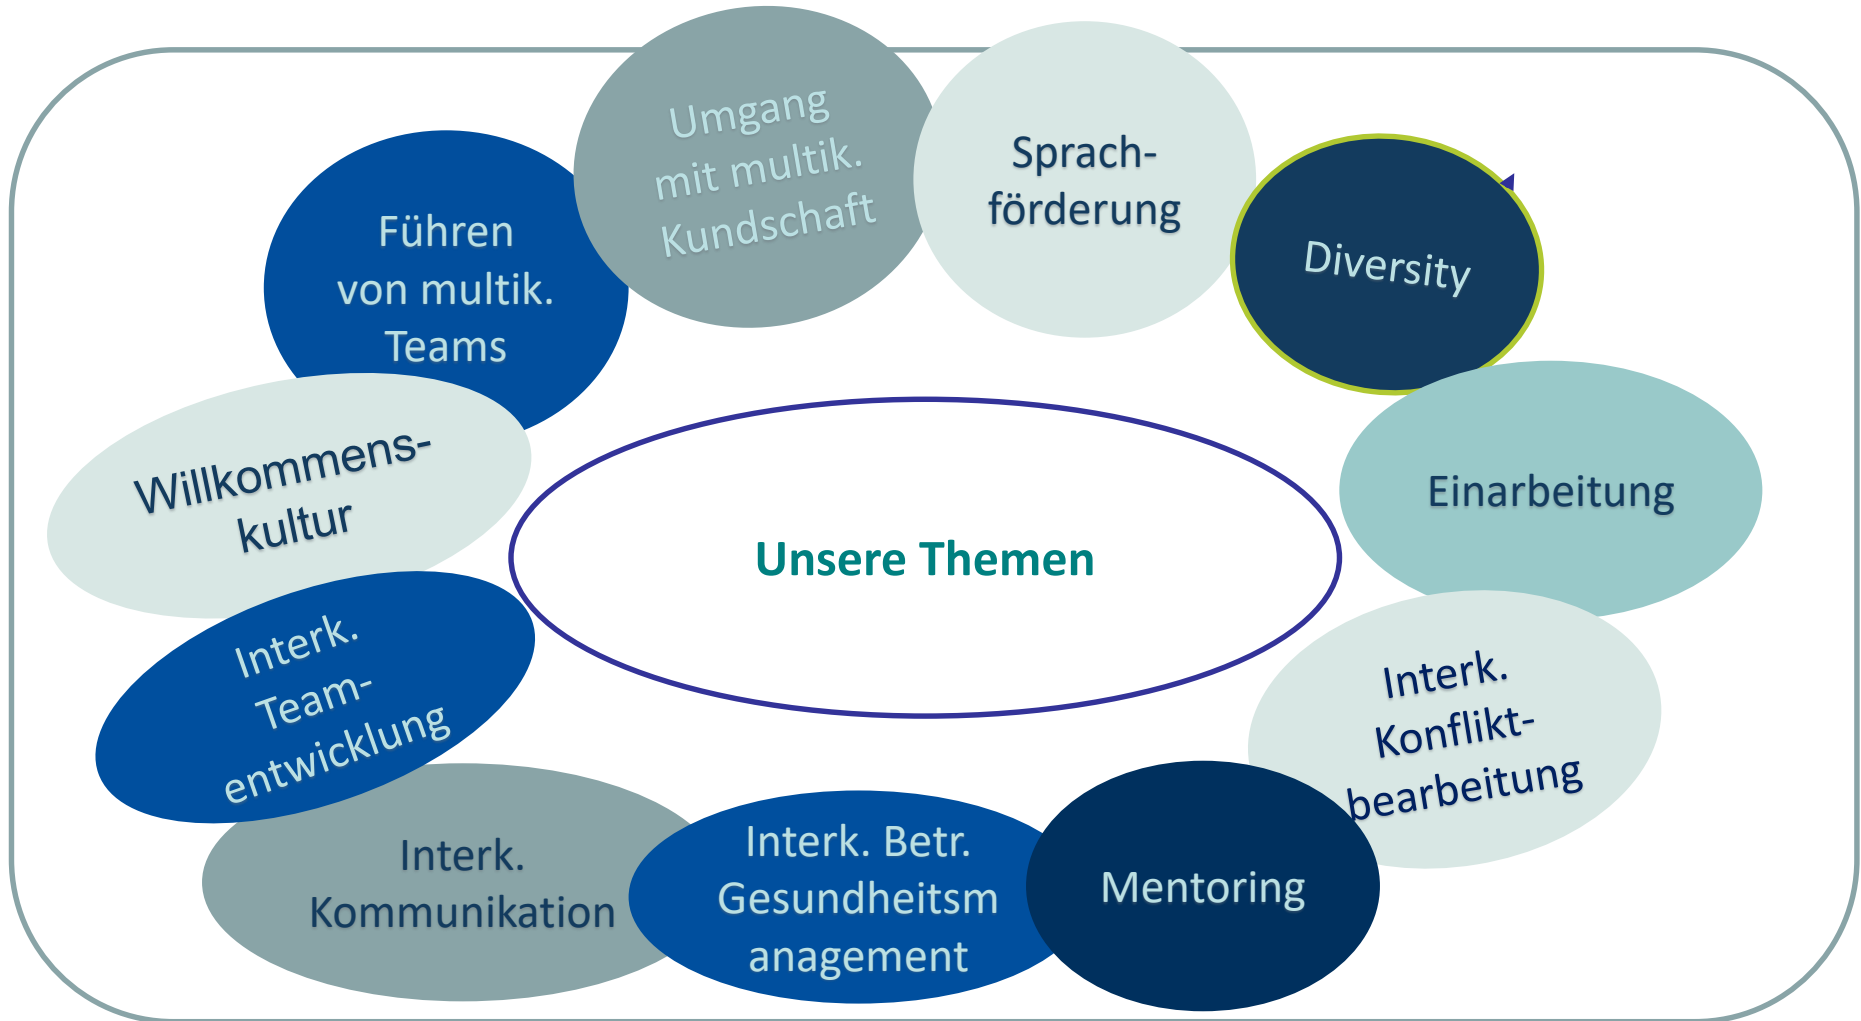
Unsere Themen

Umgang mit multik. Kundschaft

Sprachförderung

Diversity

Einarbeitung

Interk. Konfliktbearbeitung

Mentoring

Interk. Betr. Gesundheitsm anagement

Interk. Kommunikation

Interk. Teamentwicklung

Willkommenskultur

Führen von multik. Teams